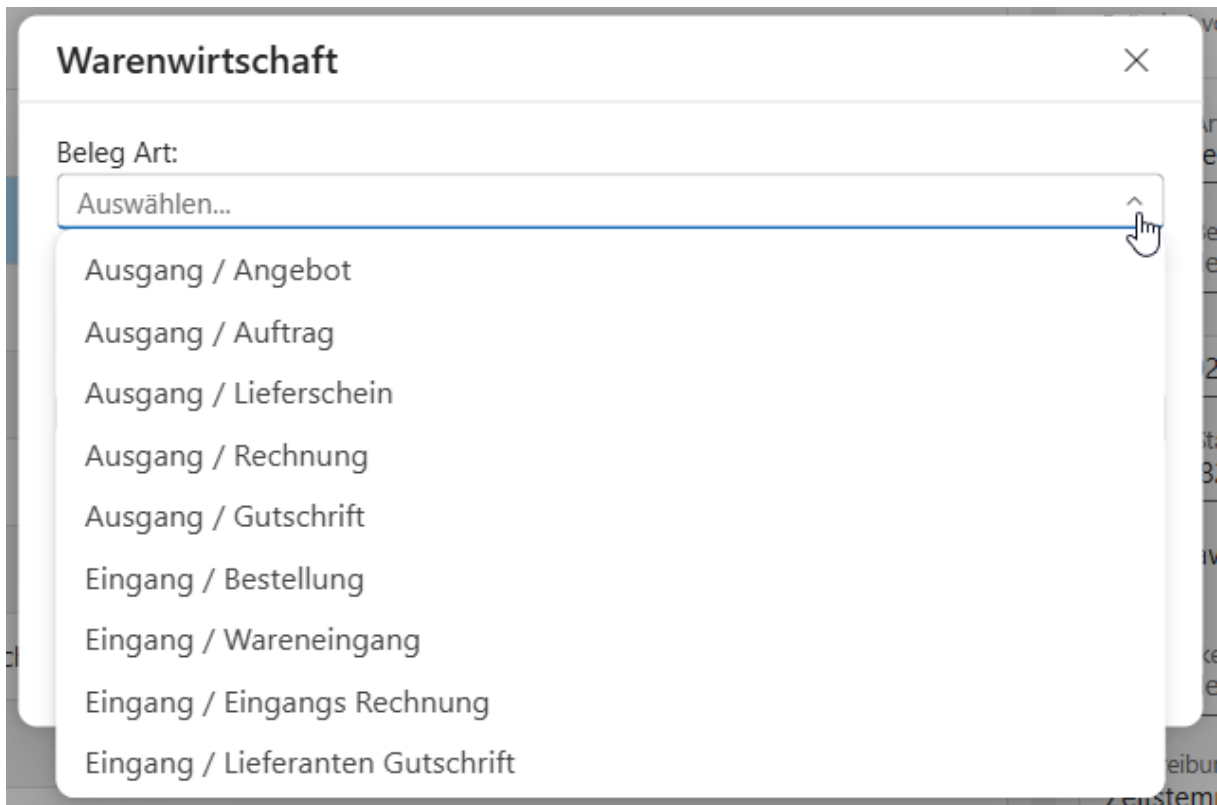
Warenwirtschaft

×

Beleg Art:

Auswählen...

Ausgang / Angebot
Ausgang / Auftrag
Ausgang / Lieferschein
Ausgang / Rechnung
Ausgang / Gutschrift
Eingang / Bestellung
Eingang / Wareneingang
Eingang / Eingangs Rechnung
Eingang / Lieferanten Gutschrift